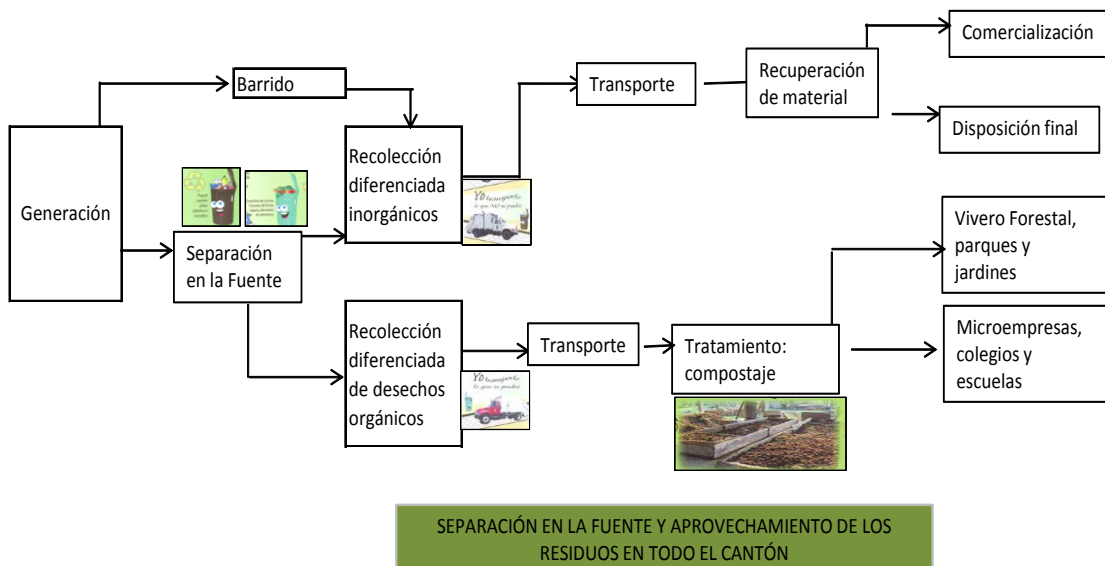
Generación

Barrido

Separación en la Fuente

Recolección diferenciada inorgánicos

Transporte

Recuperación de material

Comercialización

Disposición final

Recolección diferenciada de desechos orgánicos

Transporte

Tratamiento: compostaje

Vivero Forestal, parques y jardines

Microempresas, colegios y escuelas

SEPARACIÓN EN LA FUENTE Y APROVECHAMIENTO DE LOS RESIDUOS EN TODO EL CANTÓN